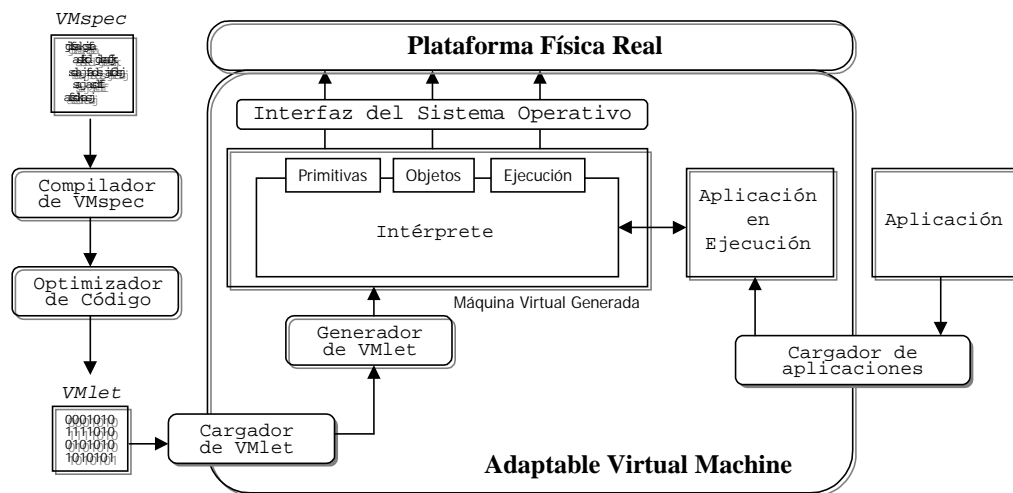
VMspec

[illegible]

Compilador de VMspec

Optimizador de Código

VMlet

0001010
1111010
0101010
1010101

Cargador de VMlet

Plataforma Física Real

Interfaz del Sistema Operativo

Primitivas

Objetos

Ejecución

Intérprete

Máquina Virtual Generada

Generador de VMlet

Aplicación en Ejecución

Aplicación

Cargador de aplicaciones

Adaptable Virtual Machine